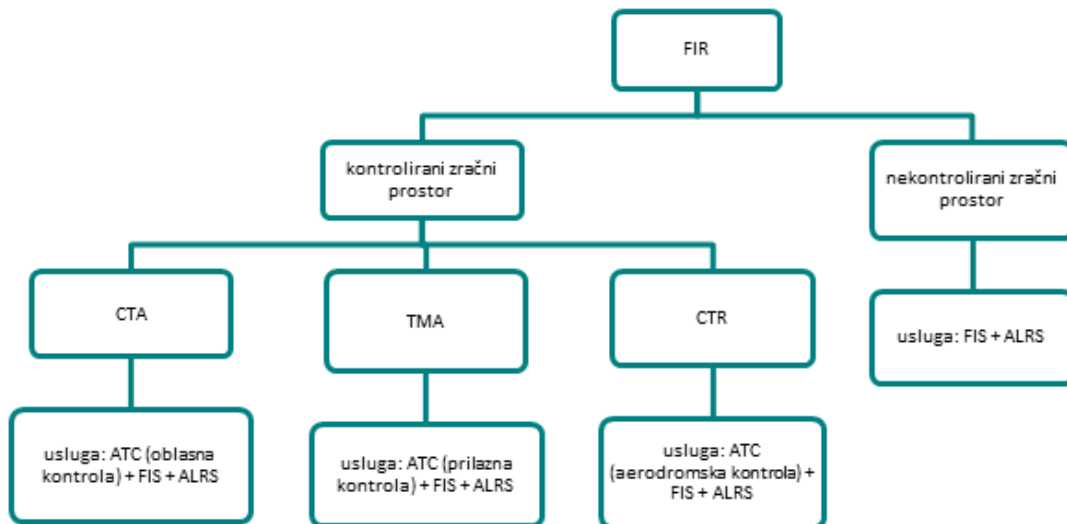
FIR

kontrolirani zračni prostor

nekontrolirani zračni prostor

CTA

TMA

CTR

usluga: FIS + ALRS

usluga: ATC (oblasna kontrola) + FIS + ALRS

usluga: ATC (prilazna kontrola) + FIS + ALRS

usluga: ATC (aerodromska kontrola) + FIS + ALRS